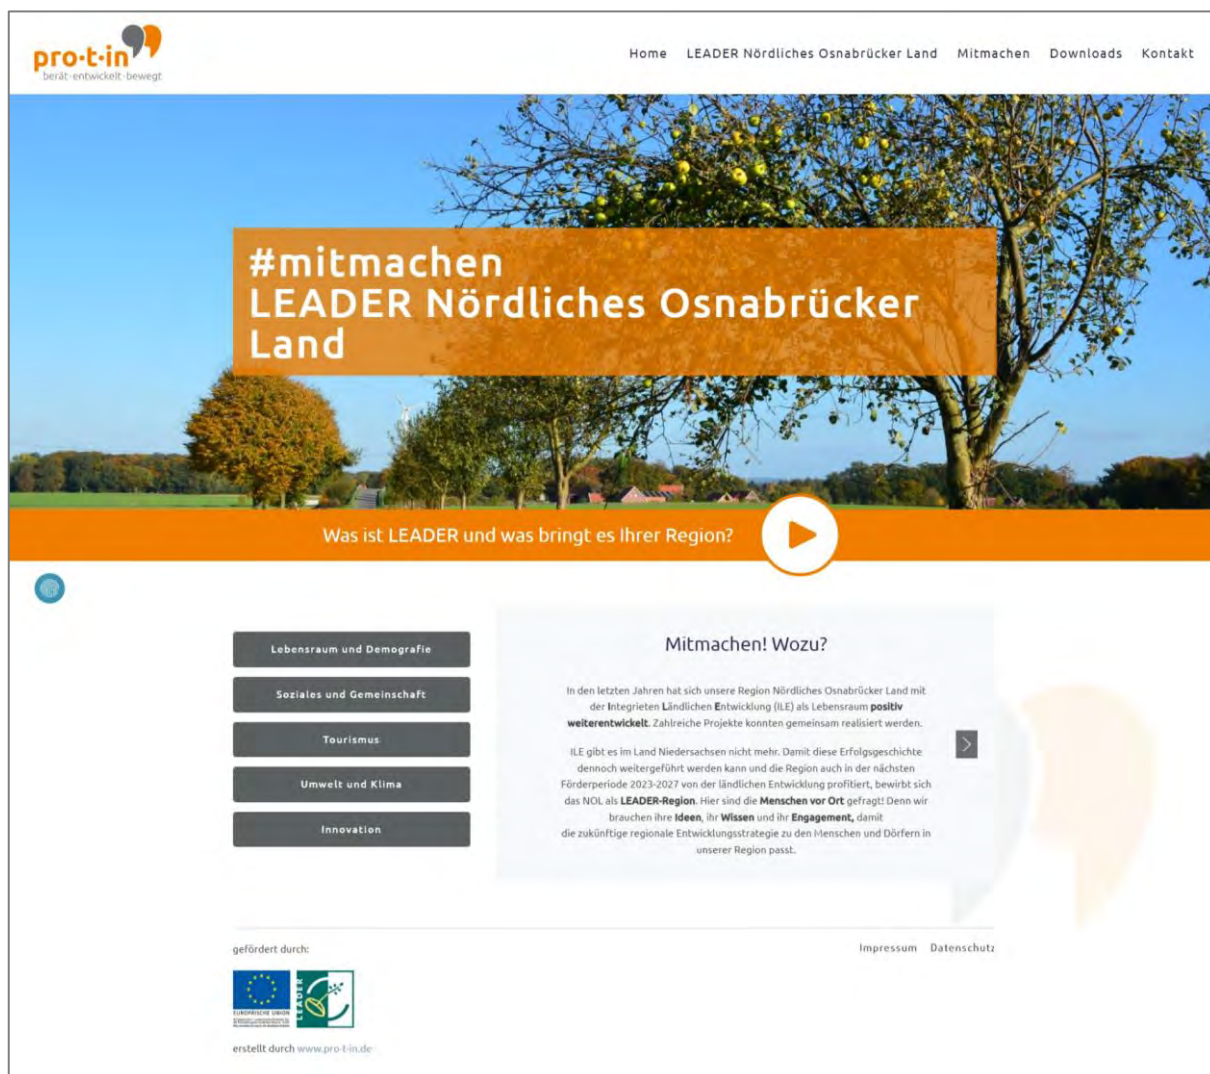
pro·t·in
berät·entwickelt·bewegt

Home LEADER Nördliches Osnabrücker Land Mitmachen Downloads Kontakt

#mitmachen
LEADER Nördliches Osnabrücker Land

Was ist LEADER und was bringt es Ihrer Region?

Lebensraum und Demografie

Soziales und Gemeinschaft

Tourismus

Umwelt und Klima

Innovation

Mitmachen! Wozu?

In den letzten Jahren hat sich unsere Region Nördliches Osnabrücker Land mit der Integrierten Ländlichen Entwicklung (ILE) als Lebensraum positiv weiterentwickelt. Zahlreiche Projekte konnten gemeinsam realisiert werden.

ILE gibt es im Land Niedersachsen nicht mehr. Damit diese Erfolgsgeschichte dennoch weitergeführt werden kann und die Region auch in der nächsten Förderperiode 2023-2027 von der ländlichen Entwicklung profitiert, bewirbt sich das NOL als LEADER-Region. Hier sind die Menschen vor Ort gefragt! Denn wir brauchen ihre Ideen, ihr Wissen und ihr Engagement, damit die zukünftige regionale Entwicklungsstrategie zu den Menschen und Dörfern in unserer Region passt.

gefördert durch:

Impressum Datenschutz

EUROPÄISCHE UNION

LEADER

erstellt durch www.pro-t-in.de